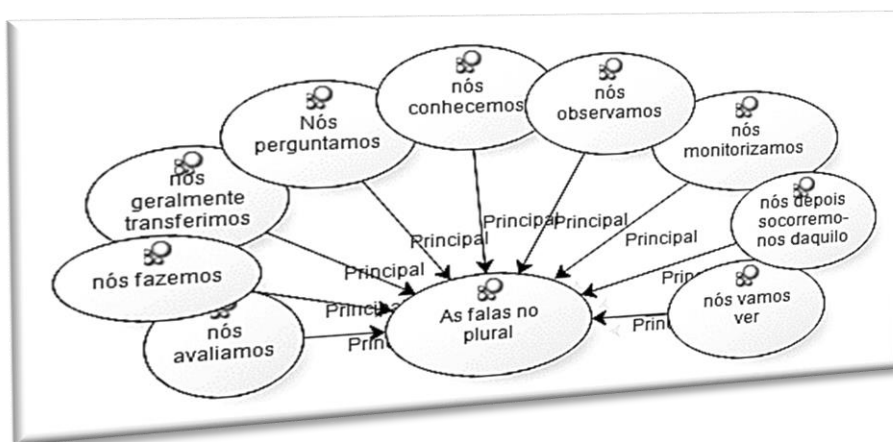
nós conhecemos

nós observamos

Nós perguntamos

nós monitorizamos

nós geralmente transferimos

nós depois socorremo-nos daquilo

nós fazemos

nós vamos ver

nós avaliamos

As falas no plural

Principal

Principal

Principal

Principal

Principal

Prin

Princi

Prin

Prin